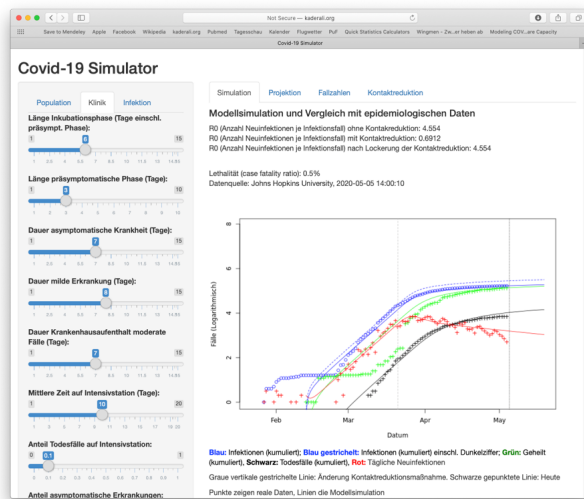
Not Secure — kaderali.org

Save to Mendeley Apple Facebook Wikipedia kaderali.org Pubmed Tagesschau Kalender Flugwetter PuF Quick Statistics Calculators Wingmen - Zw...er heben ab Modeling COV...are Capacity

Covid-19 Simulator

Covid-19 Simulator

Population Klinik Infektion

Länge Inkubationsphase (Tage einschl. präsympt. Phase):

1 6 15

Länge präsymptomatische Phase (Tage):

1 3 10

Dauer asymptomatische Krankheit (Tage):

1 7 15

Dauer milde Erkrankung (Tage):

1 8 15

Dauer Krankenhausaufenthalt moderate Fälle (Tage):

1 7 15

Mittlere Zeit auf Intensivstation (Tage):

1 10 20

Anteil Todesfälle auf Intensivstation:

0 0.1 1

Anteil asymptomatische Erkrankungen:

Simulation Projektion Fallzahlen Kontaktreduktion

Modellsimulation und Vergleich mit epidemiologischen Daten

R0 (Anzahl Neuinfektionen je Infektionsfall) ohne Kontakreduktion: 4.554
R0 (Anzahl Neuinfektionen je Infektionsfall) mit Kontaktreduktion: 0.6912
R0 (Anzahl Neuinfektionen je Infektionsfall) nach Lockerung der Kontaktreduktion: 4.554

Lethalität (case fatality ratio): 0.5%
Datenquelle: Johns Hopkins University, 2020-05-05 14:00:10

Fälle (Logarithmisch)
8
6
4
2
0
Feb Mar Apr May
Datum

Blau: Infektionen (kumuliert); Blau gestrichelt: Infektionen (kumuliert) einschl. Dunkelziffer; Grün: Geheilt (kumuliert), Schwarz: Todesfälle (kumuliert), Rot: Tägliche Neuinfektionen

Graue vertikale gestrichelte Linie: Änderung Kontaktreduktionsmaßnahme. Schwarze gepunktete Linie: Heute

Punkte zeigen reale Daten, Linien die Modellsimulation